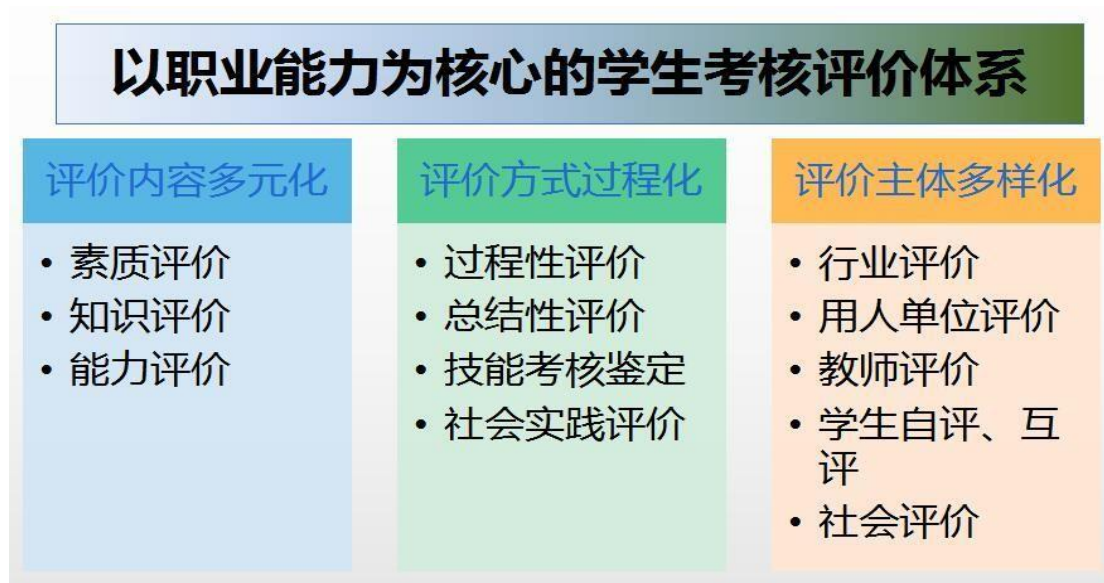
以职业能力为核心的学生考核评价体系

评价内容多元化

• 素质评价
• 知识评价
• 能力评价

评价方式过程化

• 过程性评价
• 总结性评价
• 技能考核鉴定
• 社会实践评价

评价主体多样化

• 行业评价
• 用人单位评价
• 教师评价
• 学生自评、互评
• 社会评价